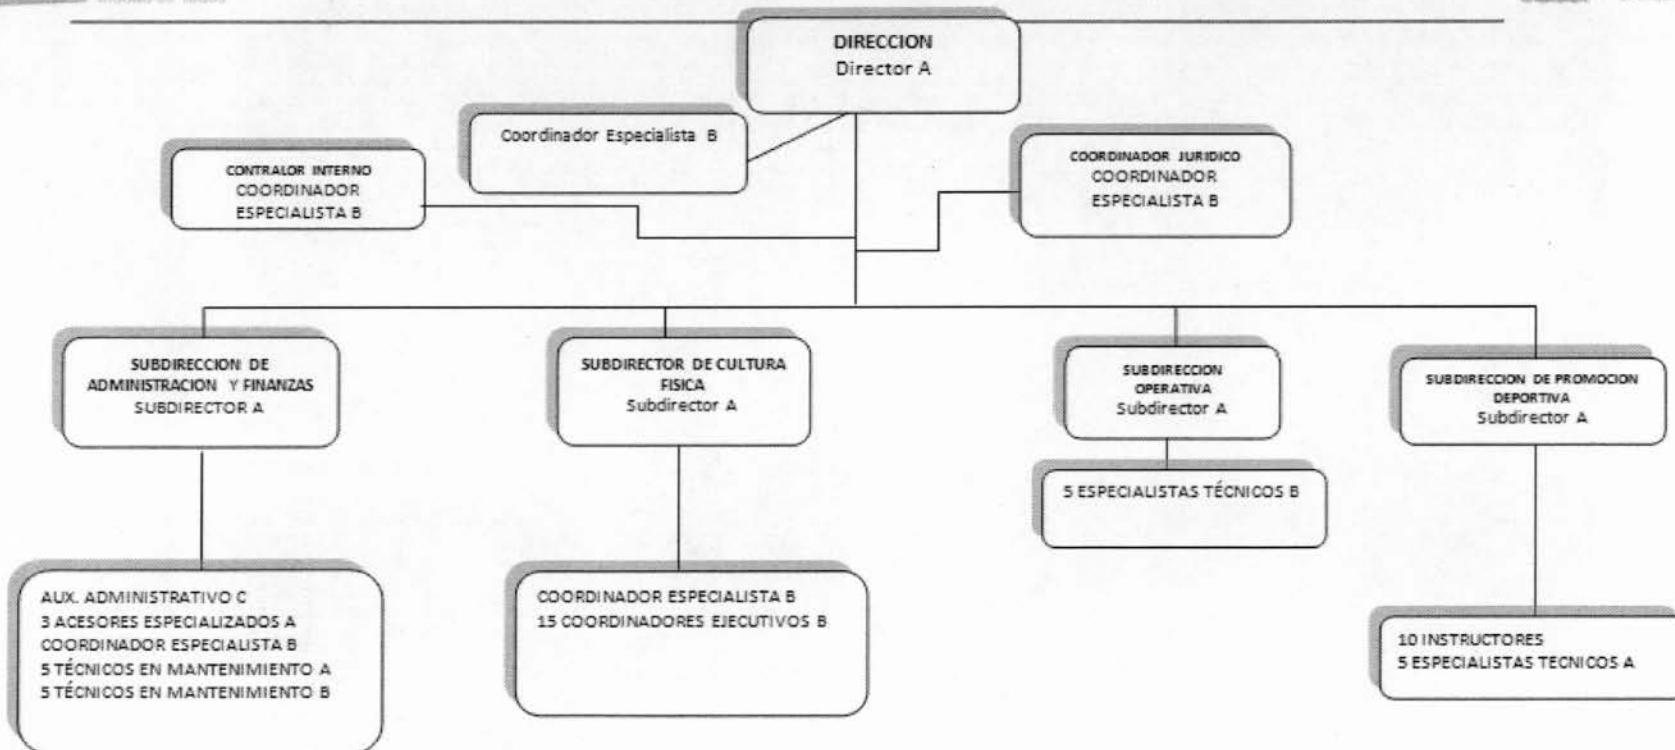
DIRECCION
Director A

Coordinador Especialista B

CONTRALOR INTERNO
COORDINADOR
ESPECIALISTA B

COORDINADOR JURIDICO
COORDINADOR
ESPECIALISTA B

SUBDIRECCION DE ADMINISTRACION Y FINANZAS
SUBDIRECTOR A

SUBDIRECTOR DE CULTURA FISICA
Subdirector A

SUBDIRECCION OPERATIVA
Subdirector A

SUBDIRECCION DE PROMOCION DEPORTIVA
Subdirector A

5 ESPECIALISTAS TÉCNICOS B

AUX. ADMINISTRATIVO C
3 ACESORES ESPECIALIZADOS A
COORDINADOR ESPECIALISTA B
5 TÉCNICOS EN MANTENIMIENTO A
5 TÉCNICOS EN MANTENIMIENTO B

COORDINADOR ESPECIALISTA B
15 COORDINADORES EJECUTIVOS B

10 INSTRUCTORES
5 ESPECIALISTAS TECNICOS A